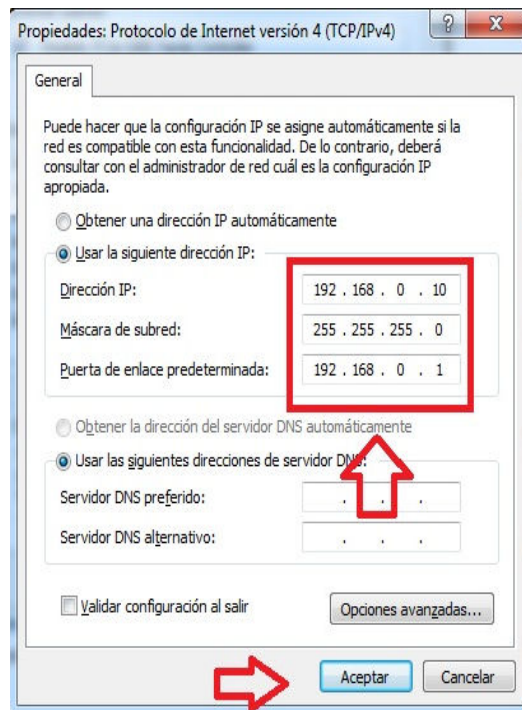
Propiedades: Protocolo de Internet versión 4 (TCP/IPv4)

?

X

General

Puede hacer que la configuración IP se asigne automáticamente si la red es compatible con esta funcionalidad. De lo contrario, deberá consultar con el administrador de red cuál es la configuración IP apropiada.

Obtener una dirección IP automáticamente

Usar la siguiente dirección IP:

| | |
|---|---|
| Dirección IP: | 192 . 168 . 0 . 10 |
| Máscara de subred: | 255 . 255 . 255 . 0 |
| Puerta de enlace predeterminada: | 192 . 168 . 0 . 1 |

Obtener la dirección del servidor DNS automáticamente

Usar las siguientes direcciones de servidor DNS:

| | |
|---|---|
| Servidor DNS preferido: | . . . |
| Servidor DNS alternativo: | . . . |

Validar configuración al salir

Opciones avanzadas...

Aceptar

Cancelar